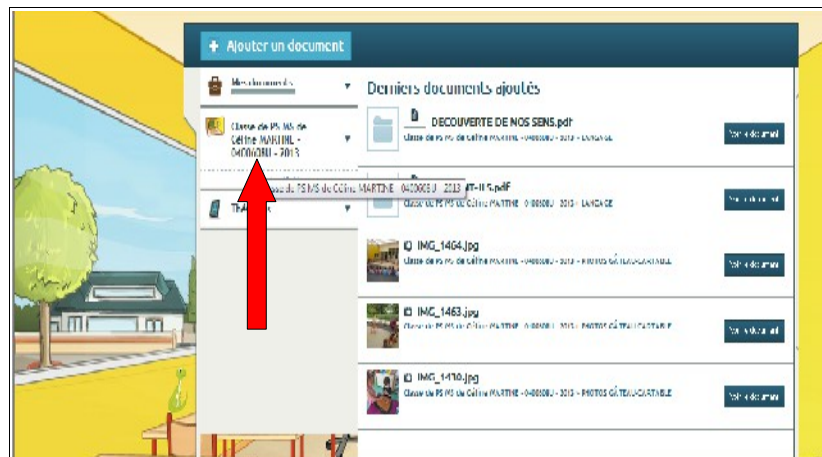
+ Ajouter un document

Mes documents

Classe de PS MS de Céline MARTINE - 0400080J - 2013

Classe de PS MS de Céline MARTINE - 0400080J - 2013

Th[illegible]

Derniers documents ajoutés

DECOUVERTE DE NOS SENS.pdf
Classe de PS MS de Céline MARTINE - 0400080J - 2013 - LANGAGE
Voir le document

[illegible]IT-ILS.pdf
Classe de PS MS de Céline MARTINE - 0400080J - 2013 - LANGAGE
Voir le document

IMG_1464.jpg
Classe de PS MS de Céline MARTINE - 0400080J - 2013 - PHOTOS GÂTEAU-CARTABLE
Voir le document

IMG_1463.jpg
Classe de PS MS de Céline MARTINE - 0400080J - 2013 - PHOTOS GÂTEAU-CARTABLE
Voir le document

IMG_1470.jpg
Classe de PS MS de Céline MARTINE - 0400080J - 2013 - PHOTOS GÂTEAU-CARTABLE
Voir le document